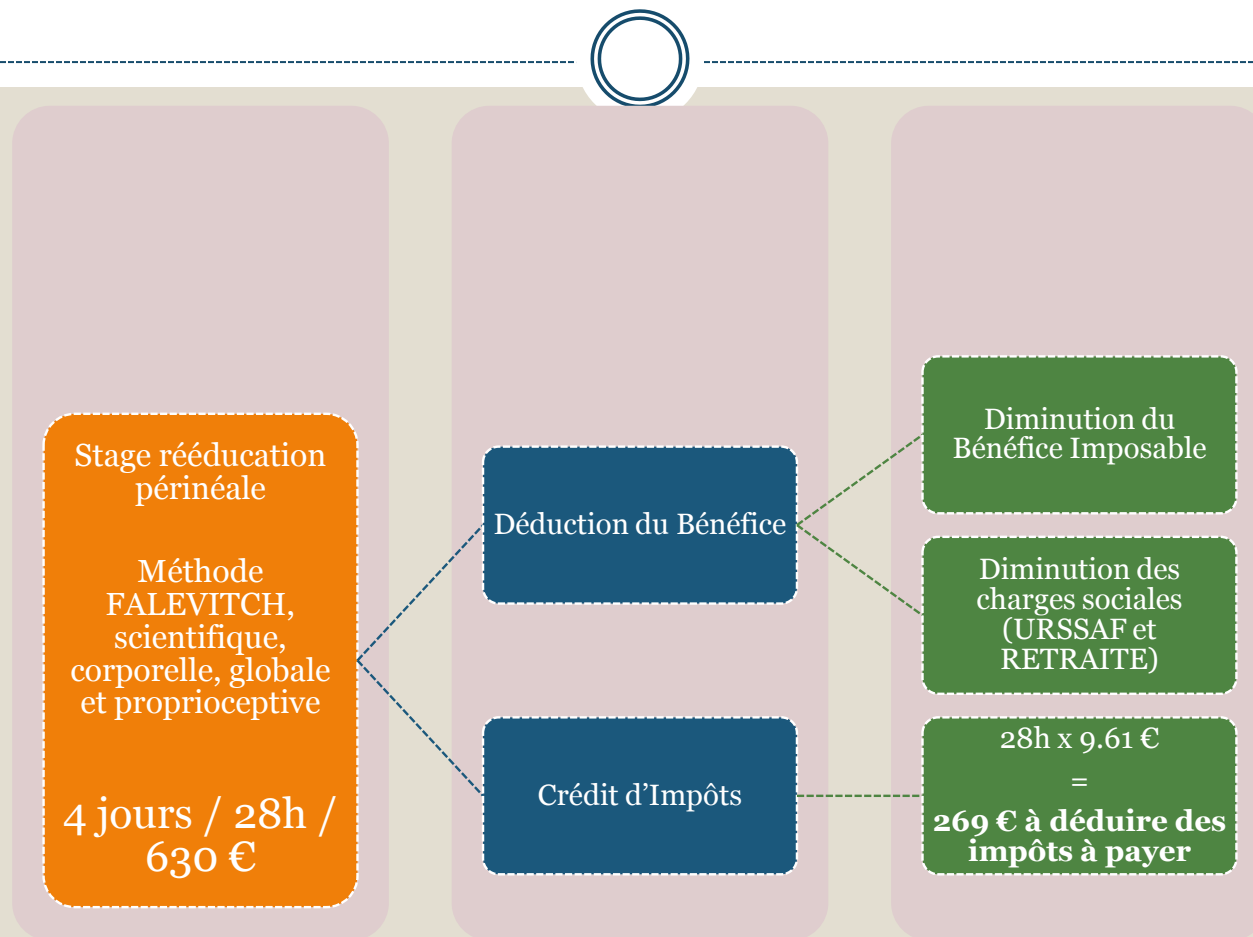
Stage rééducation périnéale

Méthode FALEVITCH, scientifique, corporelle, globale et proprioceptive

4 jours / 28h / 630 €

Déduction du Bénéfice

Crédit d’Impôts

Diminution du Bénéfice Imposable

Diminution des charges sociales (URSSAF et RETRAITE)

28h x 9.61 €

=

**269 € à déduire des impôts à payer**